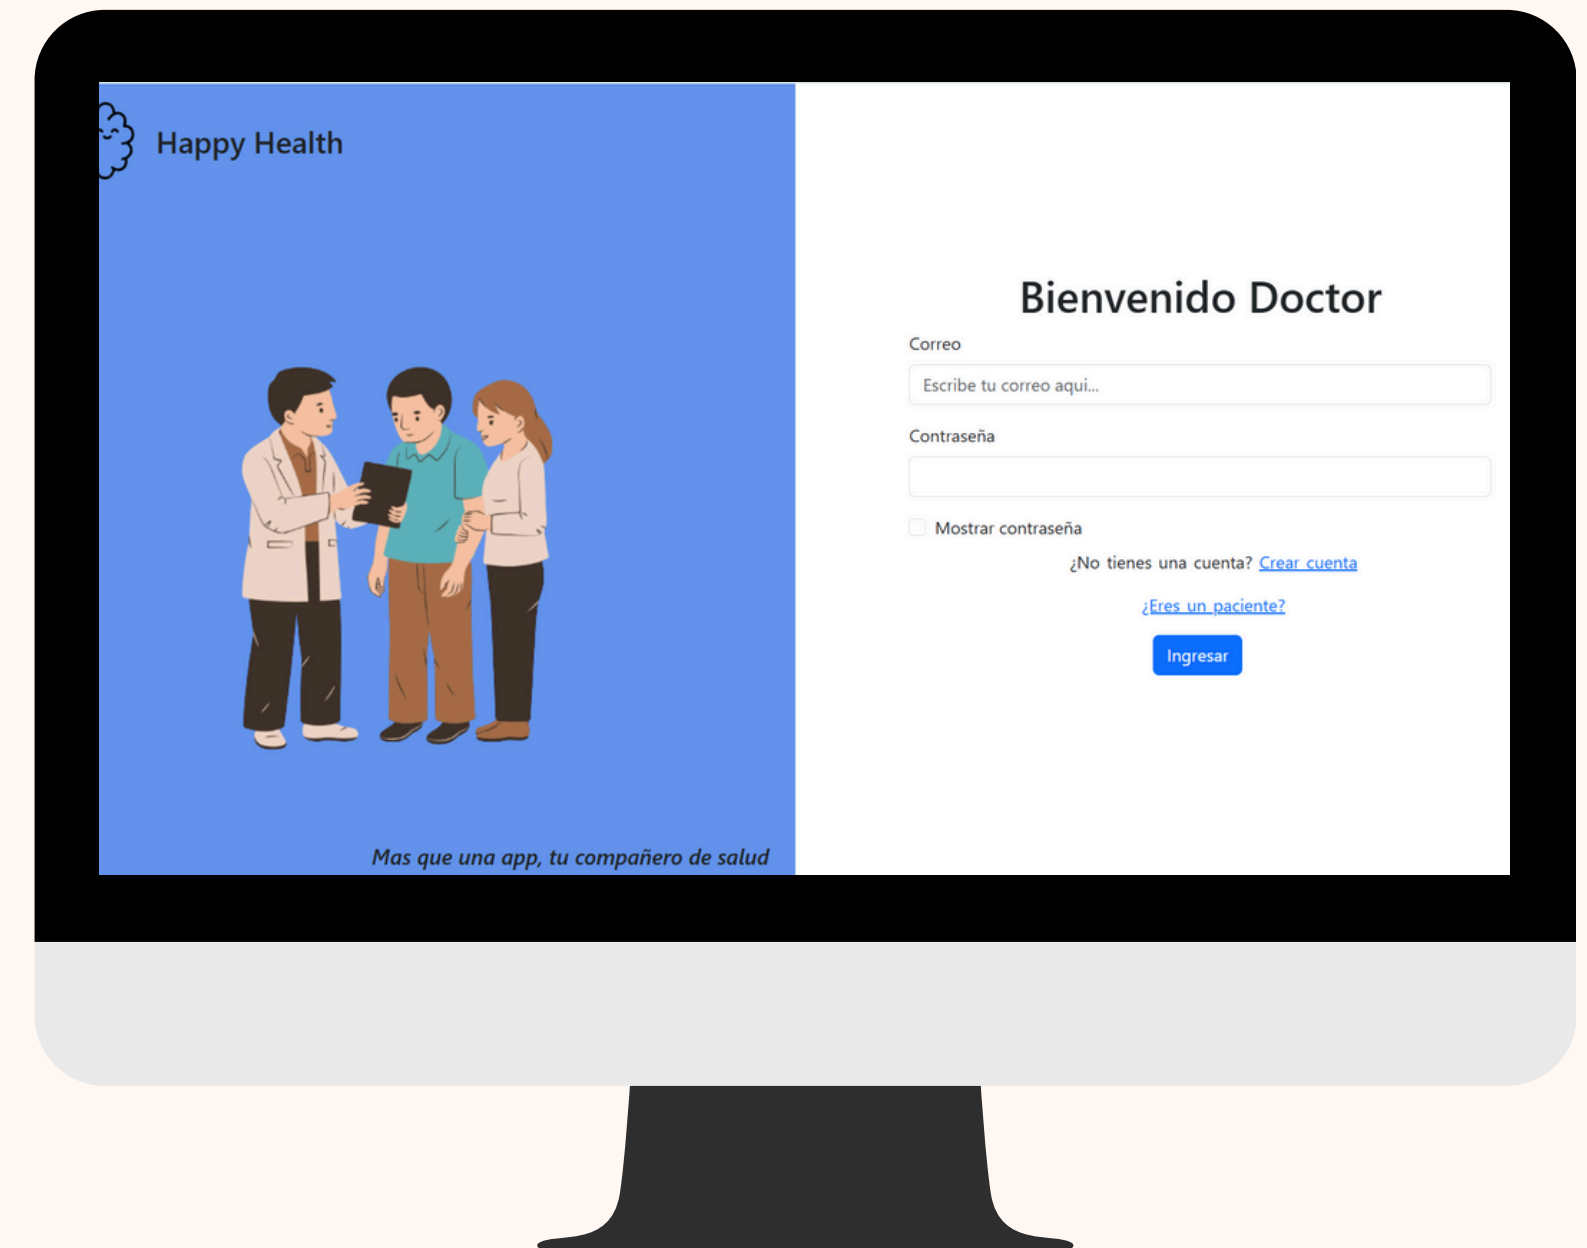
Happy Health

Mas que una app, tu compañero de salud

Bienvenido Doctor

Correo

Escribe tu correo aqui...

Contraseña

Mostrar contraseña

¿No tienes una cuenta? Crear cuenta

¿Eres un paciente?

Ingresar